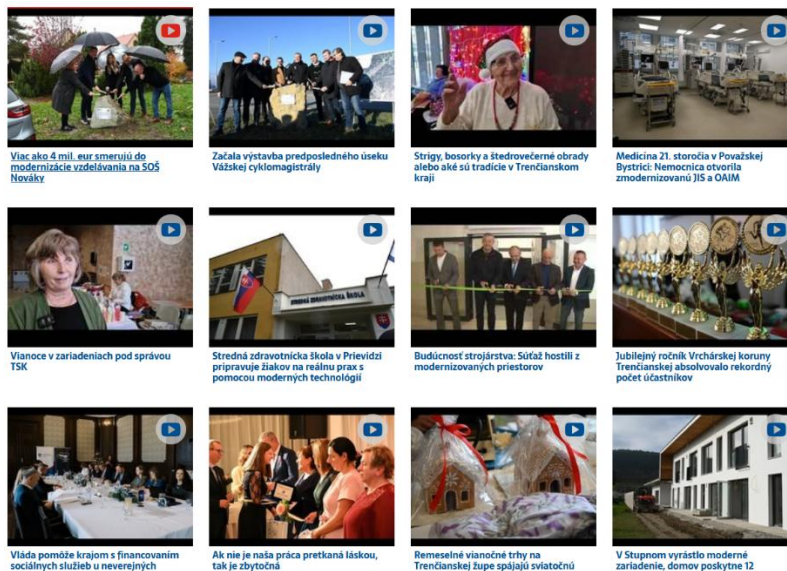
Viac ako 4 mil. eur smerujú do modernizácie vzdelávania na SOŠ Nováky

Začala výstavba predposledného úseku Vážskej cyklomagistrály

Strigy, bosorky a štedrovečerné obrady alebo aké sú tradície v Trenčianskom kraji

Medicína 21. storočia v Považskej Bystrici: Nemocnica otvorila zmodernizovanú JIS a OAIM

Vianoce v zariadeniach pod správou TSK

STREDNÁ ZDRAVOTNÍCKA ŠKOLA

Stredná zdravotnícka škola v Prievidzi pripravuje žiakov na reálnu prax s pomocou moderných technológií

Budúcnosť strojárstva: Súťaž hostili z modernizovaných priestorov

Jubilejný ročník Vrchárskej koruny Trenčianskej absolvovalo rekordný počet účastníkov

Vláda pomôže krajom s financovaním sociálnych služieb u neverejných

Ak nie je naša práca pretkaná láskou, tak je zbytočná

Remeselné vianočné trhy na Trenčianskej župe spájajú sviatočnú

V Stupnom vyrástlo moderné zariadenie, domov poskytne 12